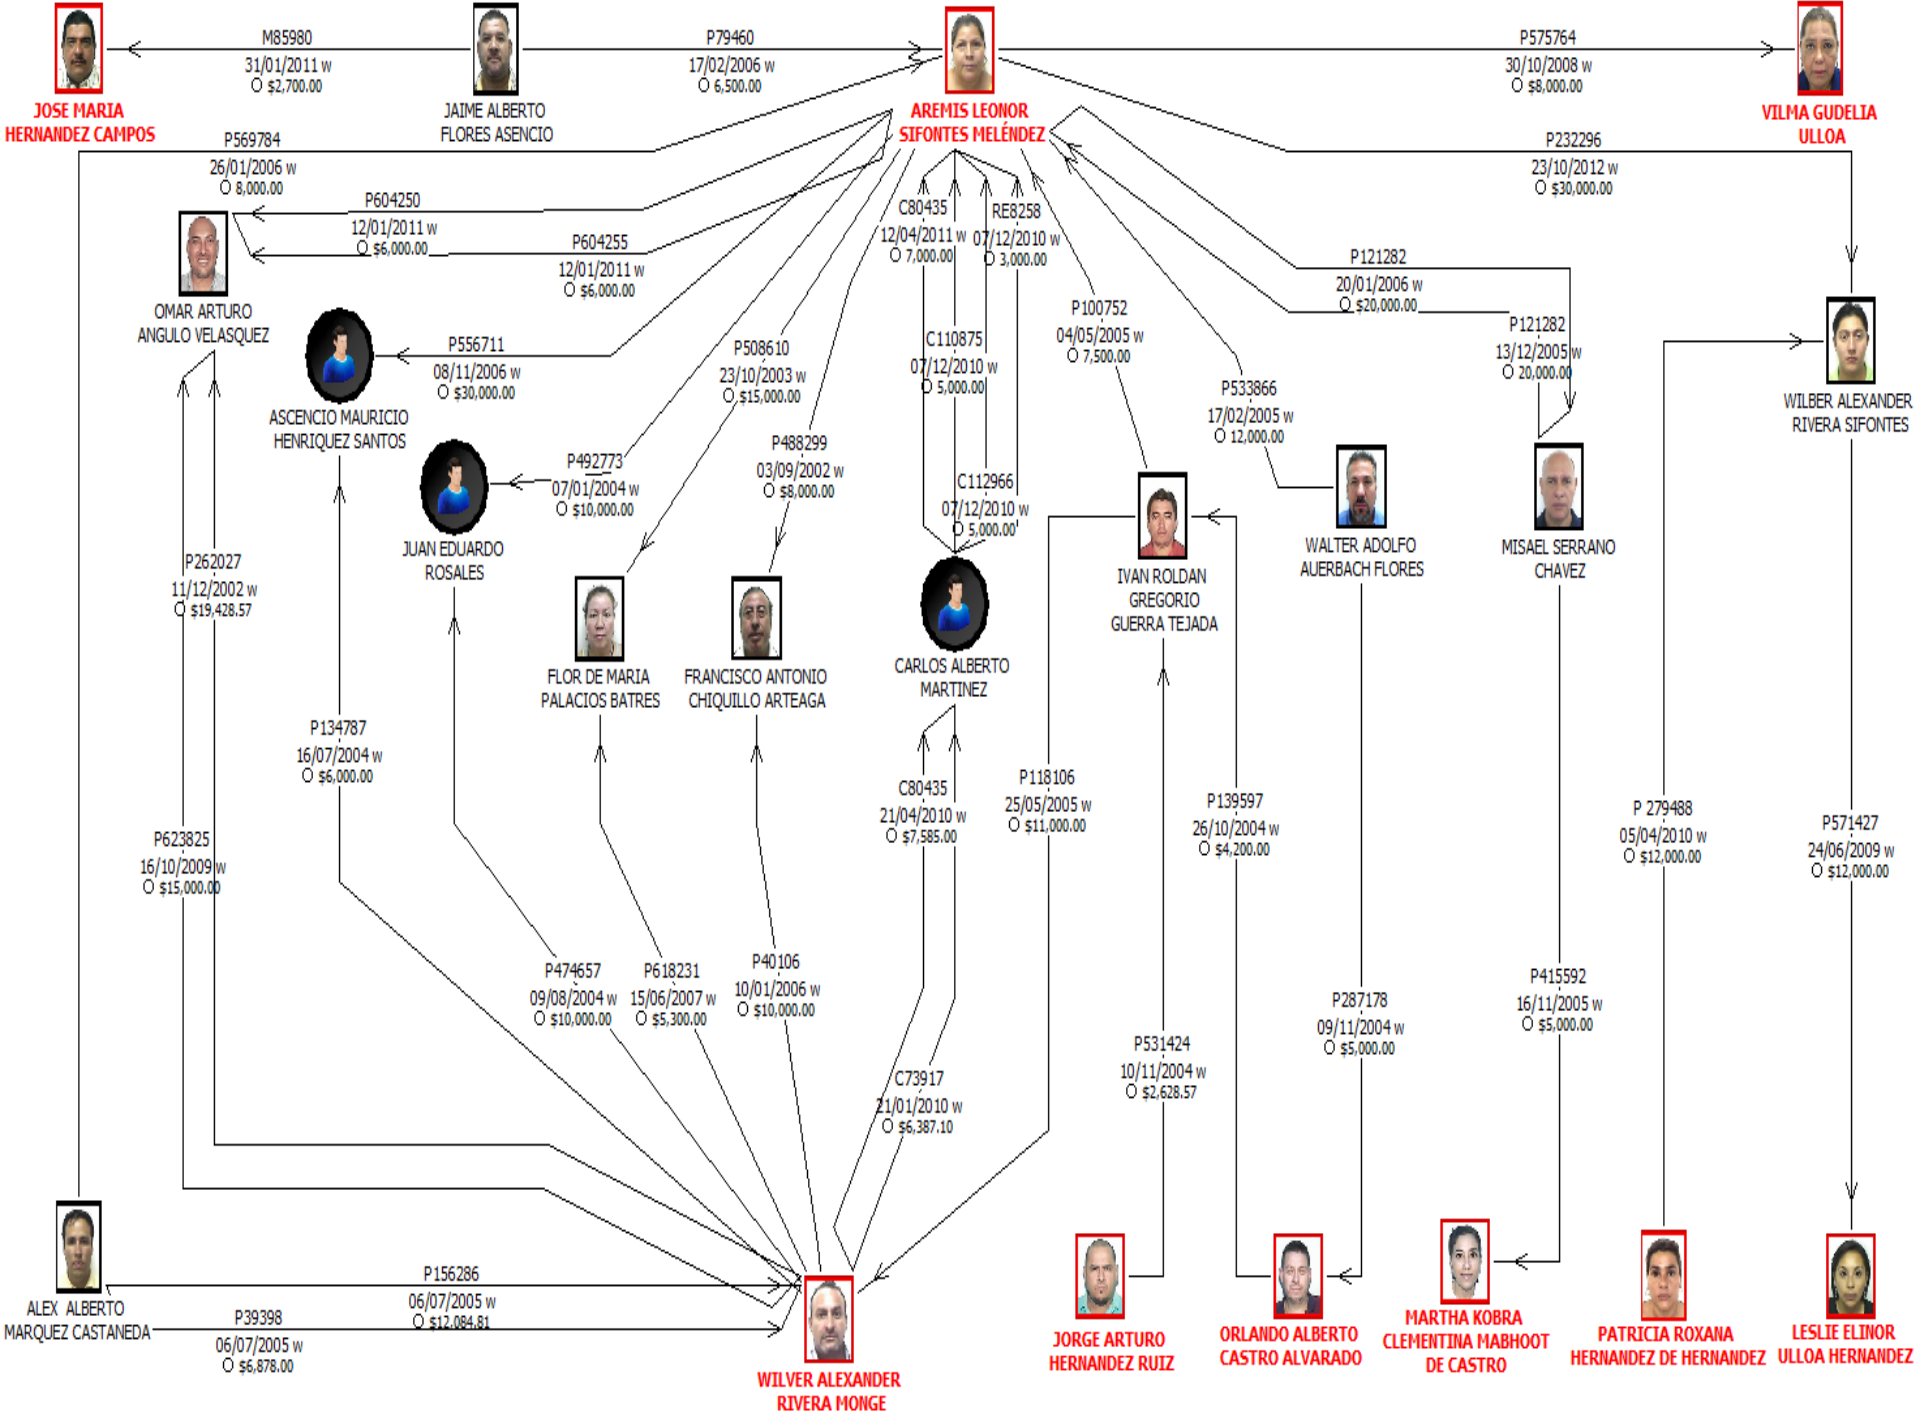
JOSE MARIA HERNANDEZ CAMPOS

M85980
31/01/2011 w
$2,700.00

JAIME ALBERTO FLORES ASENCIO

P79460
17/02/2006 w
6,500.00

AREMIS LEONOR SIFONTES MELÉNDEZ

P575764
30/10/2008 w
$8,000.00

VILMA GUDELIA ULLOA

P569784
26/01/2006 w
8,000.00

P232296
23/10/2012 w
$30,000.00

P604250
12/01/2011 w
$6,000.00

P604255
12/01/2011 w
$6,000.00

OMAR ARTURO ANGULO VELASQUEZ

C80435
12/04/2011 w
7,000.00

RE8258
07/12/2010 w
3,000.00

P121282
20/01/2006 w
$20,000.00

P100752
04/05/2005 w
7,500.00

P121282
13/12/2005 w
20,000.00

WILBER ALEXANDER RIVERA SIFONTES

P556711
08/11/2006 w
$30,000.00

ASCENCIO MAURICIO HENRIQUEZ SANTOS

P508610
23/10/2003 w
$15,000.00

C110875
07/12/2010 w
5,000.00

P533866
17/02/2005 w
12,000.00

P488299
03/09/2002 w
$8,000.00

P492773
07/01/2004 w
$10,000.00

JUAN EDUARDO ROSALES

C112966
07/12/2010 w
5,000.00

WALTER ADOLFO AUERBACH FLORES

MISAEL SERRANO CHAVEZ

IVAN ROLDAN GREGORIO GUERRA TEJADA

P262027
11/12/2002 w
$19,428.57

FLOR DE MARIA PALACIOS BATRES

FRANCISCO ANTONIO CHIQUILLO ARTEAGA

CARLOS ALBERTO MARTINEZ

P134787
16/07/2004 w
$6,000.00

C80435
21/04/2010 w
$7,585.00

P118106
25/05/2005 w
$11,000.00

P139597
26/10/2004 w
$4,200.00

P 279488
05/04/2010 w
$12,000.00

P571427
24/06/2009 w
$12,000.00

P623825
16/10/2009 w
$15,000.00

P474657
09/08/2004 w
$10,000.00

P618231
15/06/2007 w
$5,300.00

P40106
10/01/2006 w
$10,000.00

P415592
16/11/2005 w
$5,000.00

P287178
09/11/2004 w
$5,000.00

P531424
10/11/2004 w
$2,628.57

C73917
21/01/2010 w
$6,387.10

P156286
06/07/2005 w
$12,084.81

ALEX ALBERTO MARQUEZ CASTANEDA

P39398
06/07/2005 w
$6,878.00

WILVER ALEXANDER RIVERA MONGE

JORGE ARTURO HERNANDEZ RUIZ

ORLANDO ALBERTO CASTRO ALVARADO

MARTHA KOBRA CLEMENTINA MABHOOT DE CASTRO

PATRICIA ROXANA HERNANDEZ DE HERNANDEZ

LESLIE ELINOR ULLOA HERNANDEZ